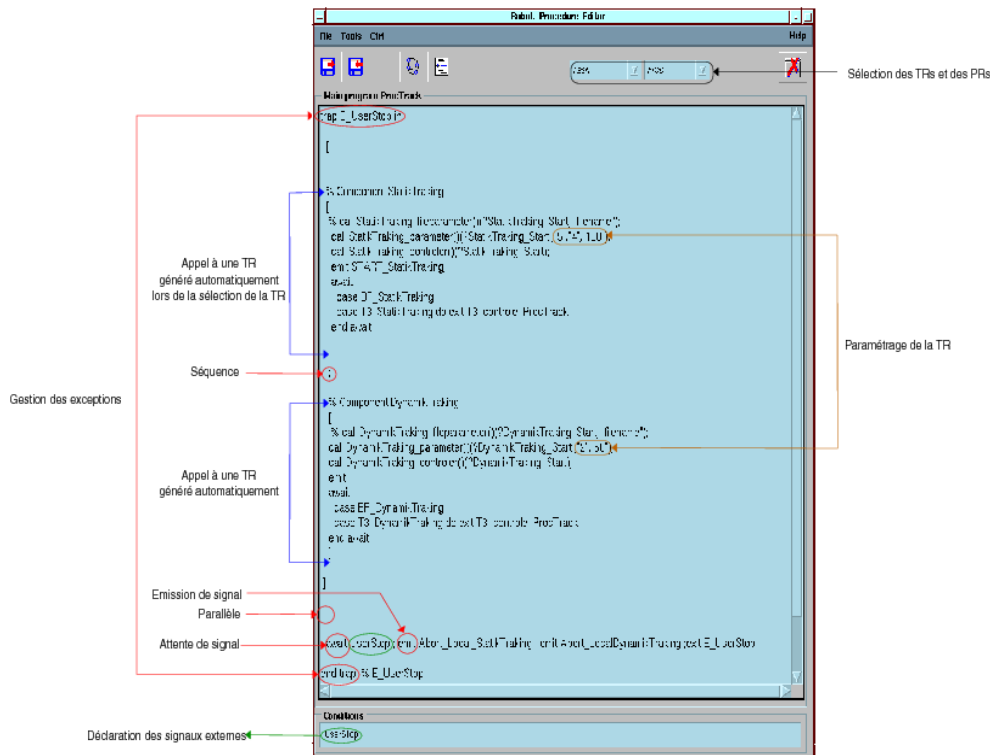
Robot Procedure Editor

File Tools Ctrl Help

Sélection des TRs et des PRs

Main program ProcTrack

trap E_UserStop in

[

% Component StaticTraking

[

%call StaticTraking_filepcontroller()(#"StaticTraking_Start_filename");

call StaticTraking_parameter()(StaticTraking_Start, (0.7, 1.0))

call StaticTraking_controller()(#"StaticTraking_Start)

emit START_StaticTraking;

await

case DT_StaticTraking

case T3_StaticTraking do exit T3_controle_ProcTrack

end await

]

;

% Component DynamicTraking

[

%call DynamicTraking_filepcontroller()(#DynamicTraking_Start_filename");

call DynamicTraking_parameter()(DynamicTraking_Start, (2, 0))

call DynamicTraking_controller()(#"DynamicTraking_Start)

emit

await

case EF_DynamicTraking

case T3_DynamicTraking do exit T3_controle_ProcTrack

end await

]

]

||

await UserStop; emit Abort_Local_StaticTraking; emit Abort_LocalDynamicTraking; exit E_UserStop

end trap % E_UserStop

Conditions

UserStop

Appel à une TR généré automatiquement lors de la sélection de la TR

Séquence

Gestion des exceptions

Appel à une TR généré automatiquement

Emission de signal

Parallèle

Attente de signal

Déclaration des signaux externes

Paramétrage de la TR